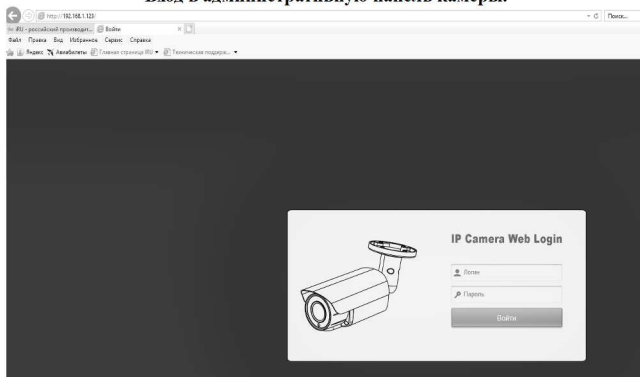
Вход в административную панель камеры.

http://192.168.1.123/

Поиск...

iRU - российский производит... Войти

Файл Правка Вид Избранное Сервис Справка

Яндекс Авиабилеты Главная страница iRU Техническая поддерж...

IP Camera Web Login

Логин

Пароль

Войти